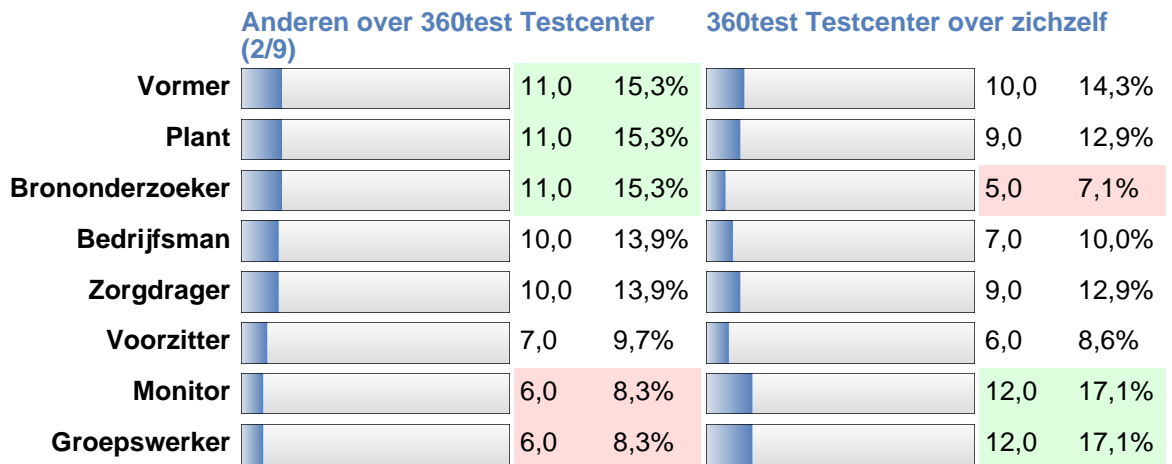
| | Anderen over 360test Testcenter (2/9) | | | 360test Testcenter over zichzelf | | |
|---|---|---|---|---|---|---|
| **Vormer** | | 11,0 | 15,3% | | 10,0 | 14,3% |
| **Plant** | | 11,0 | 15,3% | | 9,0 | 12,9% |
| **Brononderzoeker** | | 11,0 | 15,3% | | 5,0 | 7,1% |
| **Bedrijfsman** | | 10,0 | 13,9% | | 7,0 | 10,0% |
| **Zorgdrager** | | 10,0 | 13,9% | | 9,0 | 12,9% |
| **Voorzitter** | | 7,0 | 9,7% | | 6,0 | 8,6% |
| **Monitor** | | 6,0 | 8,3% | | 12,0 | 17,1% |
| **Groepswerker** | | 6,0 | 8,3% | | 12,0 | 17,1% |